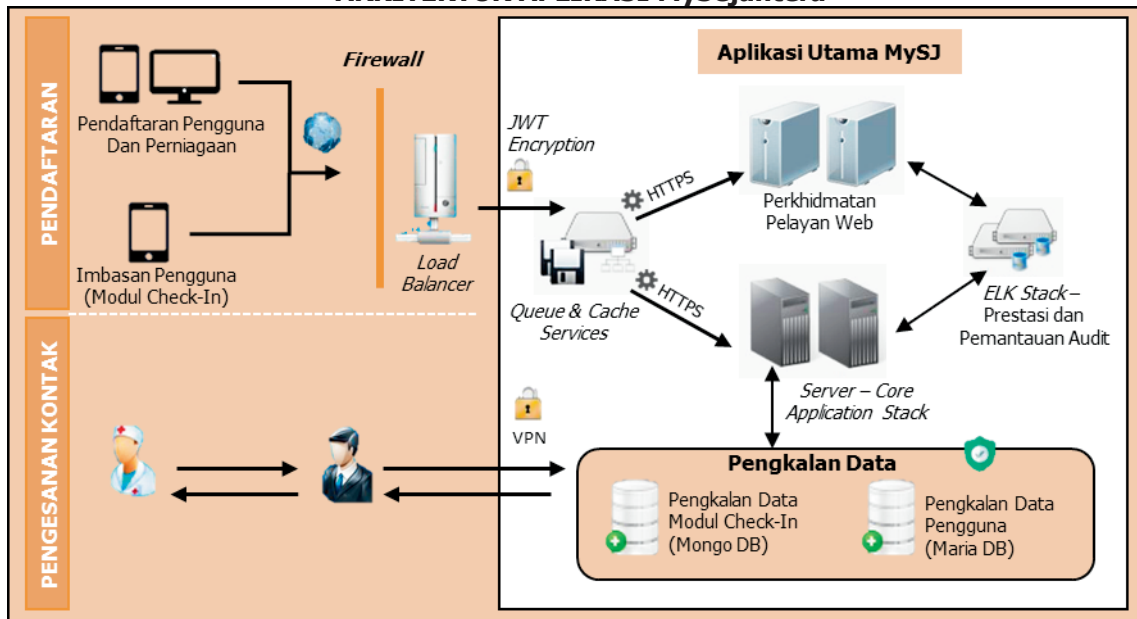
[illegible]

PENDAFTARAN

PENGESANAN KONTAK

Pendaftaran Pengguna Dan Perniagaan

Imbasan Pengguna (Modul Check-In)

Firewall

Load Balancer

JWT Encryption

Queue & Cache Services

HTTPS

HTTPS

VPN

Aplikasi Utama MySJ

Perkhidmatan Pelayan Web

Server – Core Application Stack

ELK Stack – Prestasi dan Pemantauan Audit

Pengkalan Data

Pengkalan Data Modul Check-In (Mongo DB)

Pengkalan Data Pengguna (Maria DB)